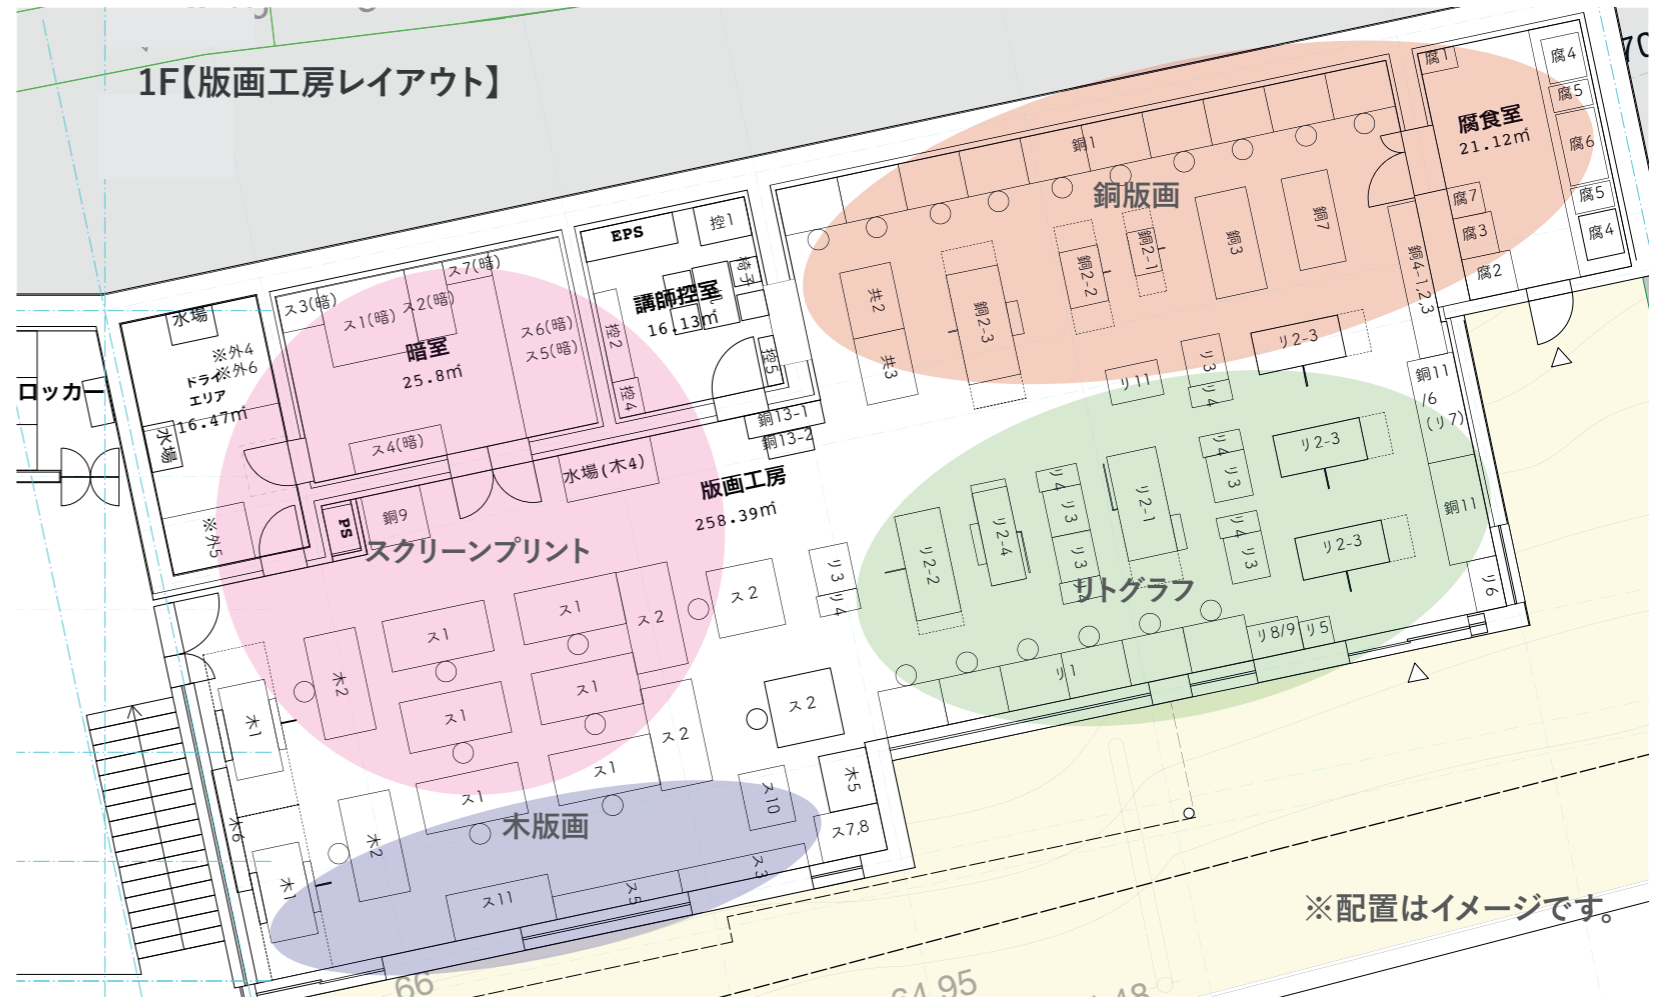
1F【版画工房レイアウト】

腐1
腐4
腐5
腐6
腐食室
21.12㎡
腐7
腐5
腐3
腐4
腐2
銅1
銅版画
銅7
銅3
銅2-1
銅2-2
銅2-3
共2
共3
銅4-1,2,3
EPS
控1
椅子
講師控室
16.13㎡
控2
控5
控4
ス3(暗)
ス7(暗)
ス1(暗)
ス2(暗)
暗室
25.8㎡
ス6(暗)
ス5(暗)
ス4(暗)
水場
※外4
ドライ※外6
エリア
16.47㎡
水場
※外5
ロッカー
銅13-1
銅13-2
水場(木4)
版画工房
258.39㎡
PS
銅9
スクリーンプリント
リ11
リ3
リ4
リ2-3
銅11
/6
(リ7)
リ2-3
リ4
リ3
リ4
リ3
リ2-1
リ2-4
リ3
リ2-2
リ4
リ3
リ2-3
銅11
リ6
リトグラフ
リ3
リ4
リ8/9
リ5
リ1
ス2
ス1
ス2
ス1
木2
ス1
ス1
木1
ス2
ス2
ス1
ス1
木5
ス10
ス7,8
木6
木2
木版画
ス3
ス5
ス11
木1
※配置はイメージです。
66
64.95
48